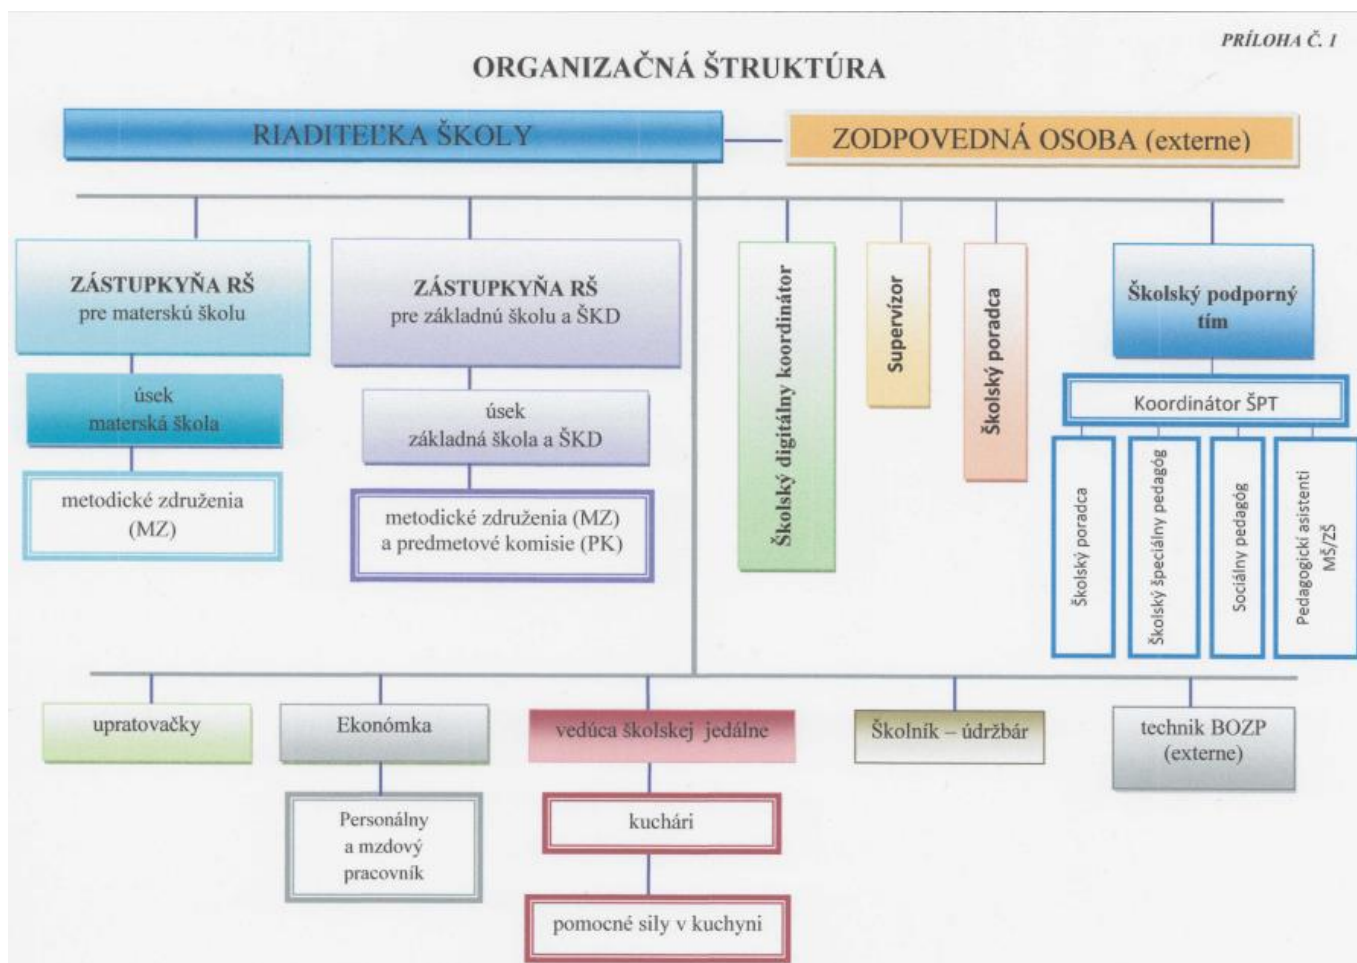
PRÍLOHA Č. 1

ORGANIZAČNÁ ŠTRUKTÚRA

RIADITEĽKA ŠKOLY

ZODPOVEDNÁ OSOBA (externe)

ZÁSTUPKYŇA RŠ pre materskú školu

úsek materská škola

metodické združenia (MZ)

ZÁSTUPKYŇA RŠ pre základnú školu a ŠKD

úsek základná škola a ŠKD

metodické združenia (MZ) a predmetové komisie (PK)

Školský digitálny koordinátor

Supervízor

Školský poradca

Školský podporný tím

Koordinátor ŠPT

Školský poradca

Školský špeciálny pedagóg

Sociálny pedagóg

Pedagogickí asistenti MŠ/ZŠ

upratovačky

Ekonómka

Personálny a mzdový pracovník

vedúca školskej jedálne

kuchári

pomocné sily v kuchyni

Školník – údržbár

technik BOZP (externe)